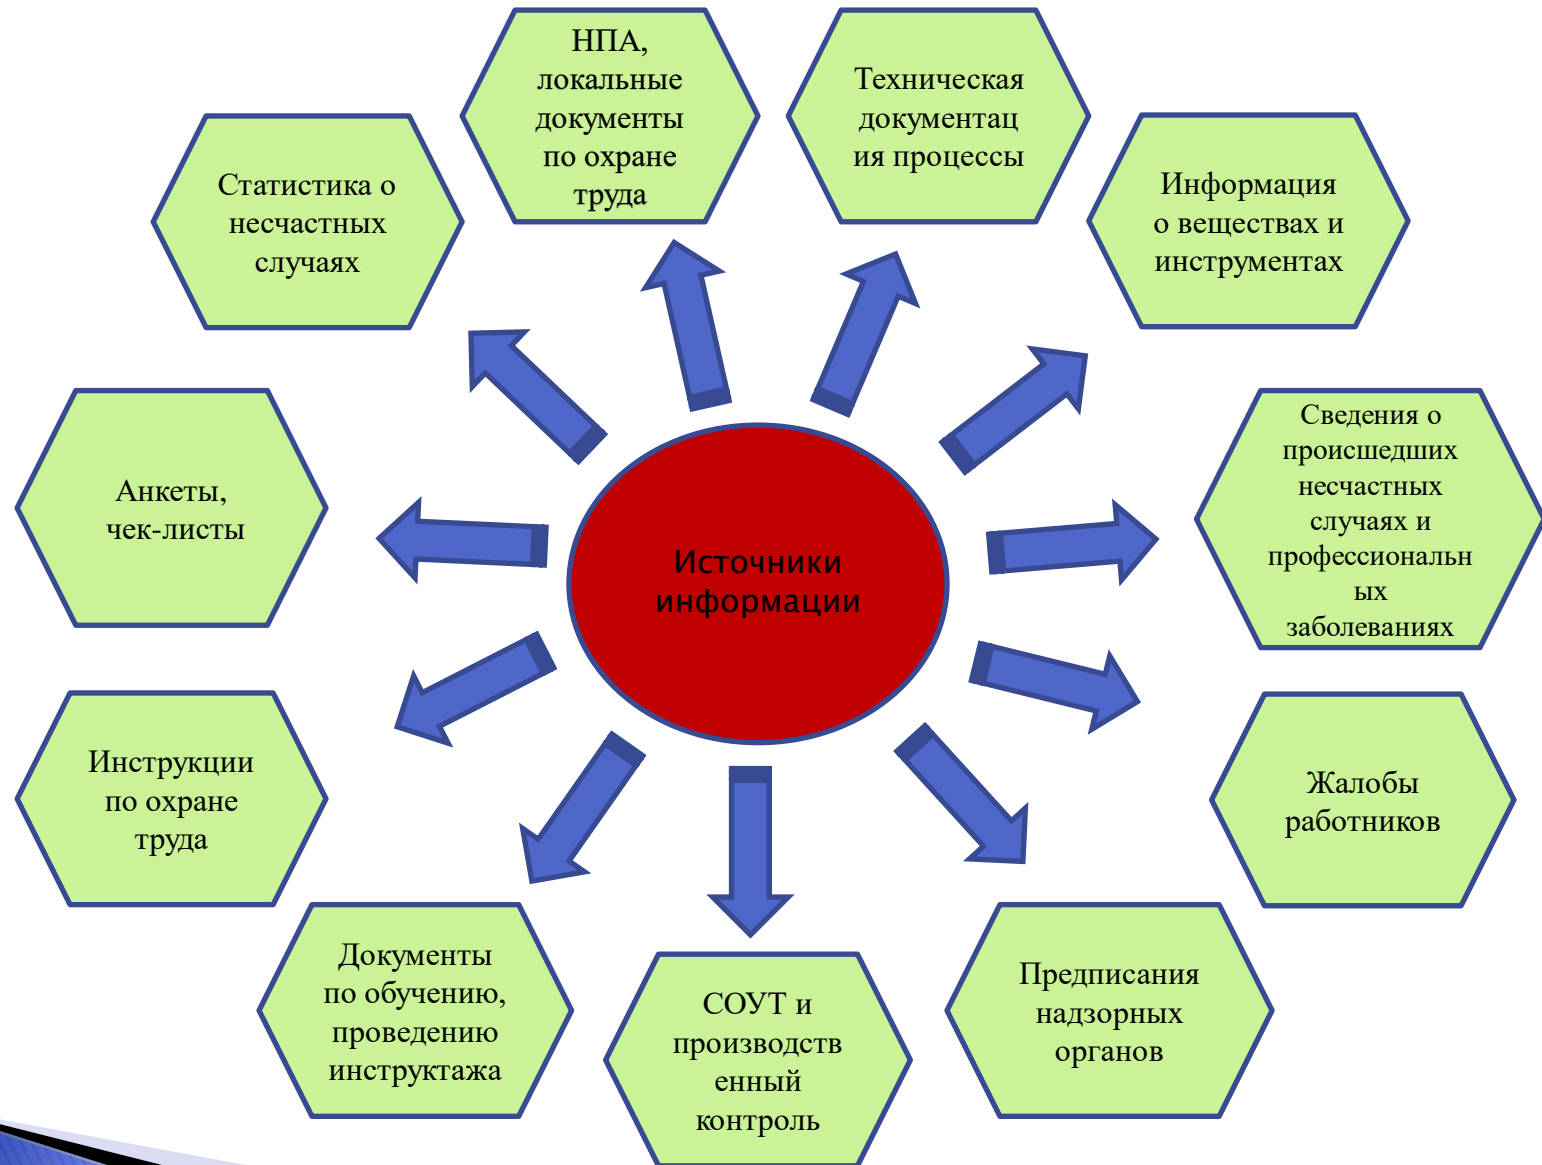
Источники информации

НПА, локальные документы по охране труда

Техническая документац ия процессы

Информация о веществах и инструментах

Сведения о происшедших несчастных случаях и профессиональн ых заболеваниях

Жалобы работников

Предписания надзорных органов

СОУТ и производств енный контроль

Документы по обучению, проведению инструктажа

Инструкции по охране труда

Анкеты, чек-листы

Статистика о несчастных случаях